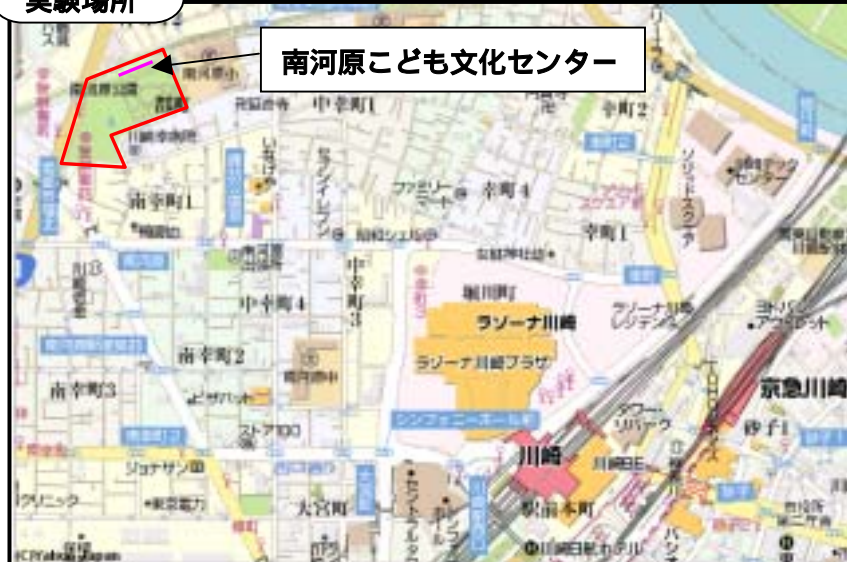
実験場所

南河原こども文化センター

中幸町1

幸町2

南幸町1

ファミリーマート

幸町4

幸町1

セブンイレブン

中幸町4

中幸町3

堀川町

ラゾーナ川崎

ラゾーナ川崎プラザ

南幸町2

南幸町3

ピザハット

ストア100

シンフォニーホール

川崎

京急川崎

砂子1

ジョナサン

東京電力

クリニック

大宮町

駅前本町

川崎日航ホテル

ソリッドスクエア

ヨドバシアウトレット

タワー・リバーク

セントラルタワー

©Yahoo Japan